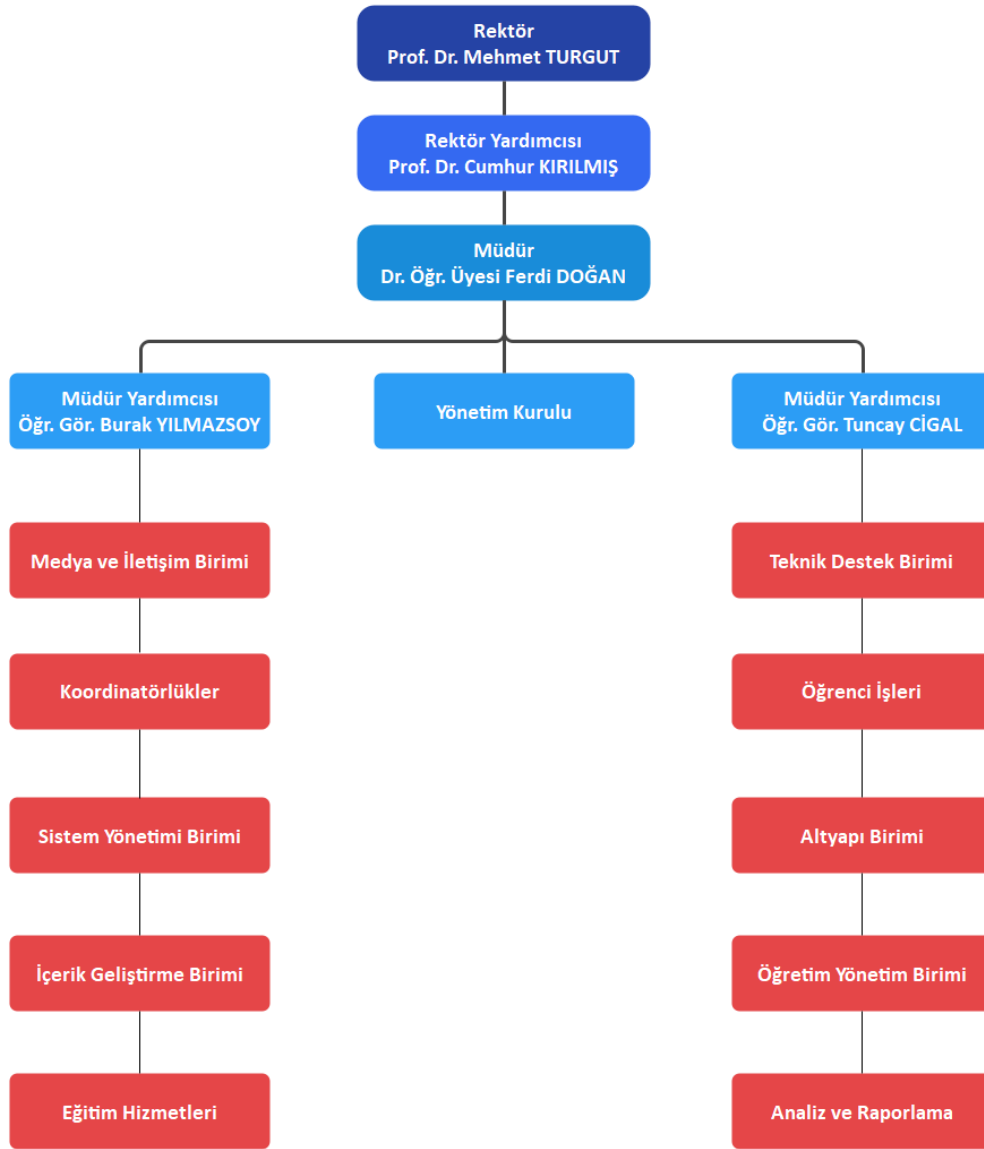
Rektör
Prof. Dr. Mehmet TURGUT

Rektör Yardımcısı
Prof. Dr. Cumhur KIRILMIŞ

Müdür
Dr. Öğr. Üyesi Ferdi DOĞAN

Müdür Yardımcısı
Öğr. Gör. Burak YILMAZSOY

Yönetim Kurulu

Müdür Yardımcısı
Öğr. Gör. Tuncay CİGAL

Medya ve İletişim Birimi

Koordinatörlükler

Sistem Yönetimi Birimi

İçerik Geliştirme Birimi

Eğitim Hizmetleri

Teknik Destek Birimi

Öğrenci İşleri

Altyapı Birimi

Öğretim Yönetim Birimi

Analiz ve Raporlama